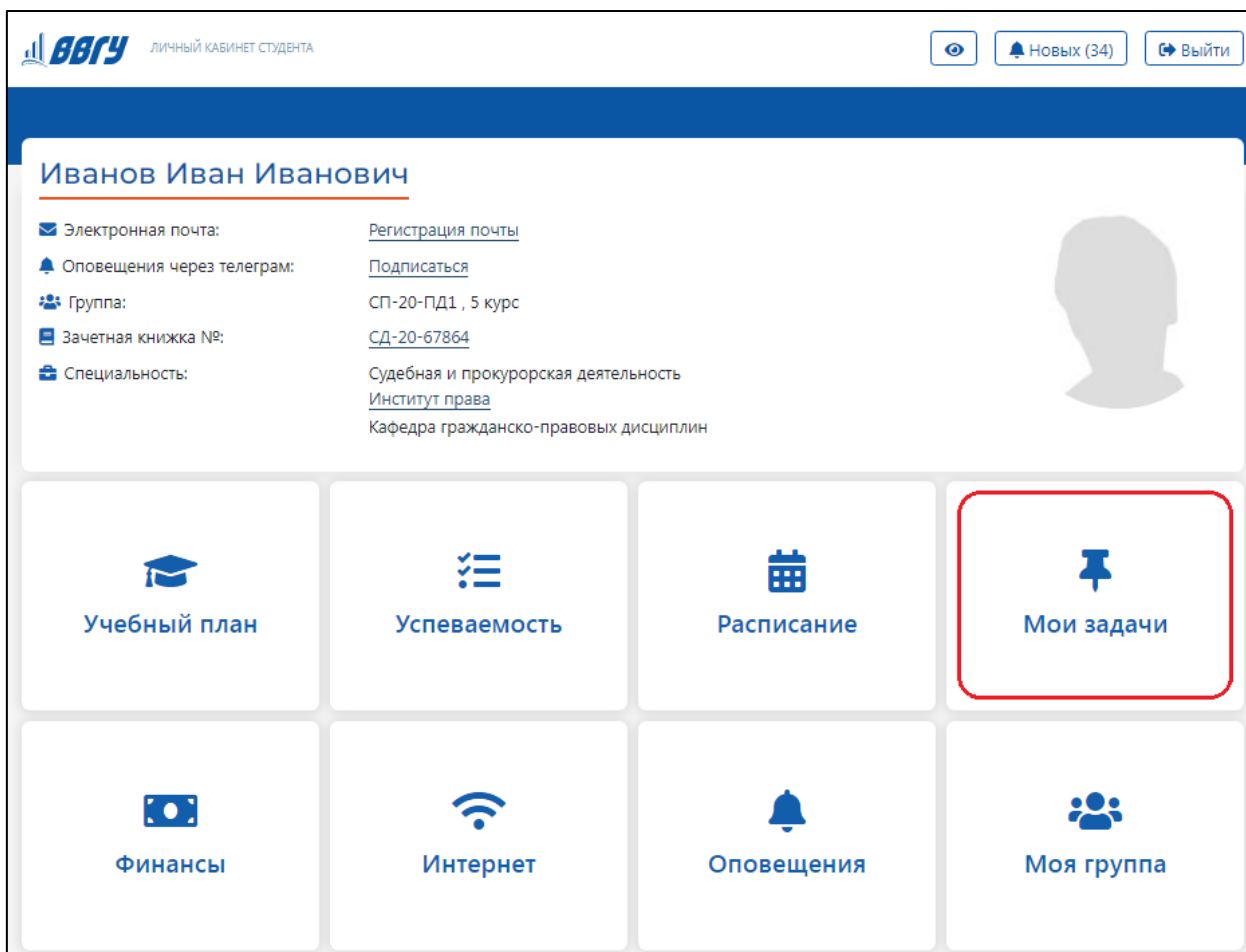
ВВГУ ЛИЧНЫЙ КАБИНЕТ СТУДЕНТА

Новых (34)

Выйти

Иванов Иван Иванович

| | |
|---|---|
| Электронная почта: | Регистрация почты |
| Оповещения через телеграм: | Подписаться |
| Группа: | СП-20-ПД1 , 5 курс |
| Зачетная книжка №: | СД-20-67864 |
| Специальность: | Судебная и прокурорская деятельность<br>Институт права<br>Кафедра гражданско-правовых дисциплин |

Учебный план

Успеваемость

Расписание

Мои задачи

Финансы

Интернет

Оповещения

Моя группа